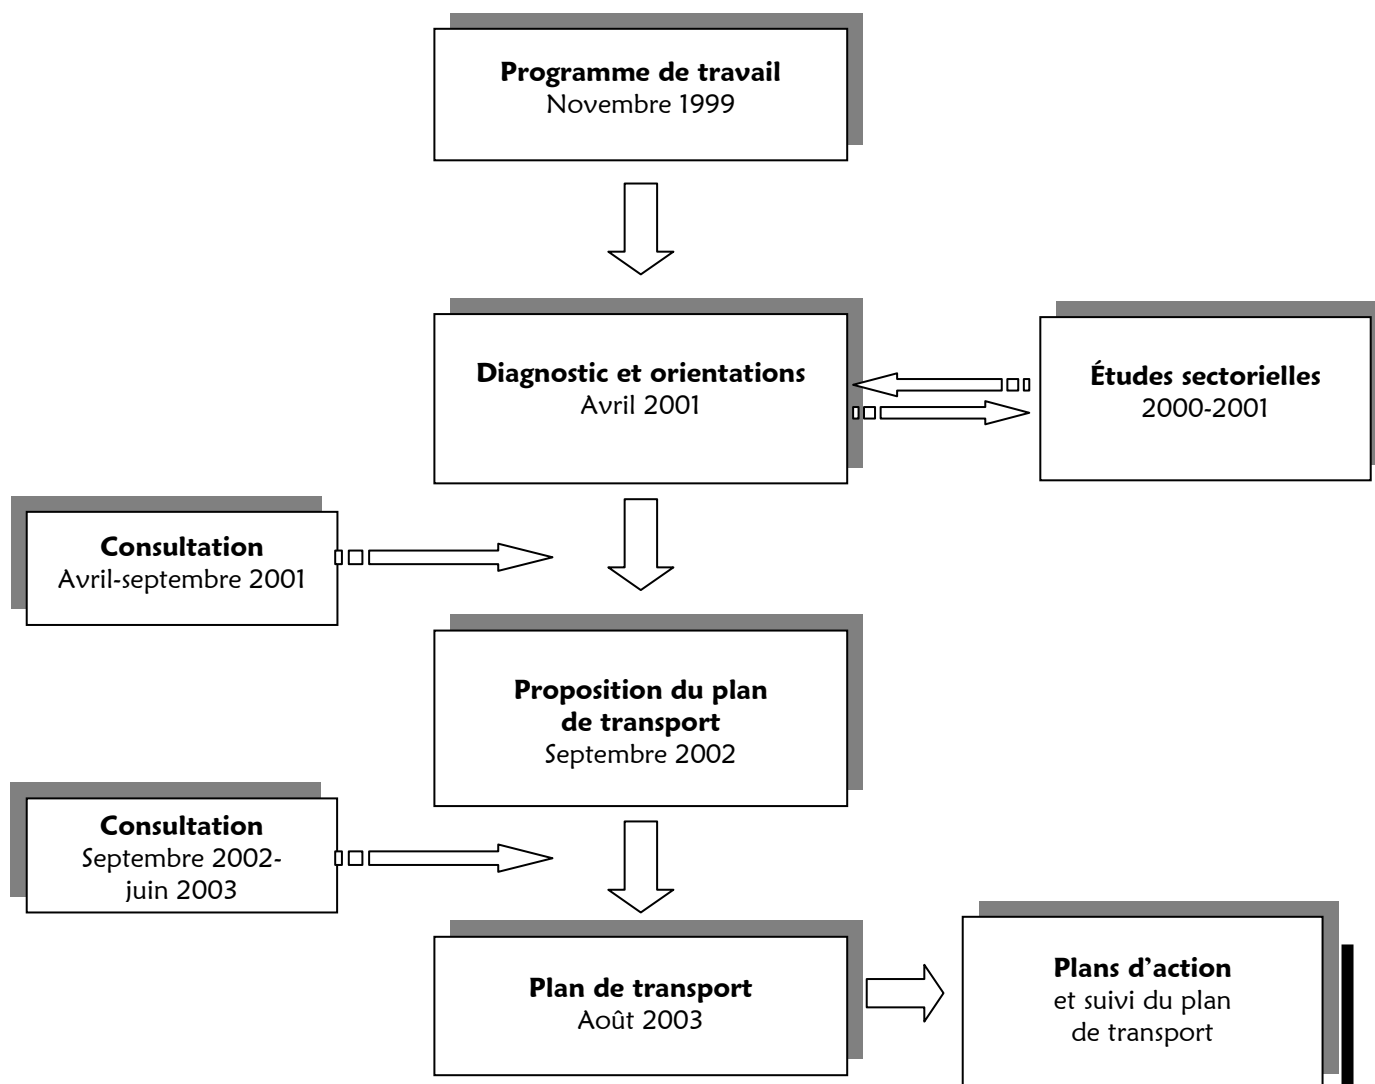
**Programme de travail**
Novembre 1999

**Diagnostic et orientations**
Avril 2001

**Études sectorielles**
2000-2001

**Consultation**
Avril-septembre 2001

**Proposition du plan de transport**
Septembre 2002

**Consultation**
Septembre 2002-juin 2003

**Plan de transport**
Août 2003

**Plans d'action**
et suivi du plan de transport